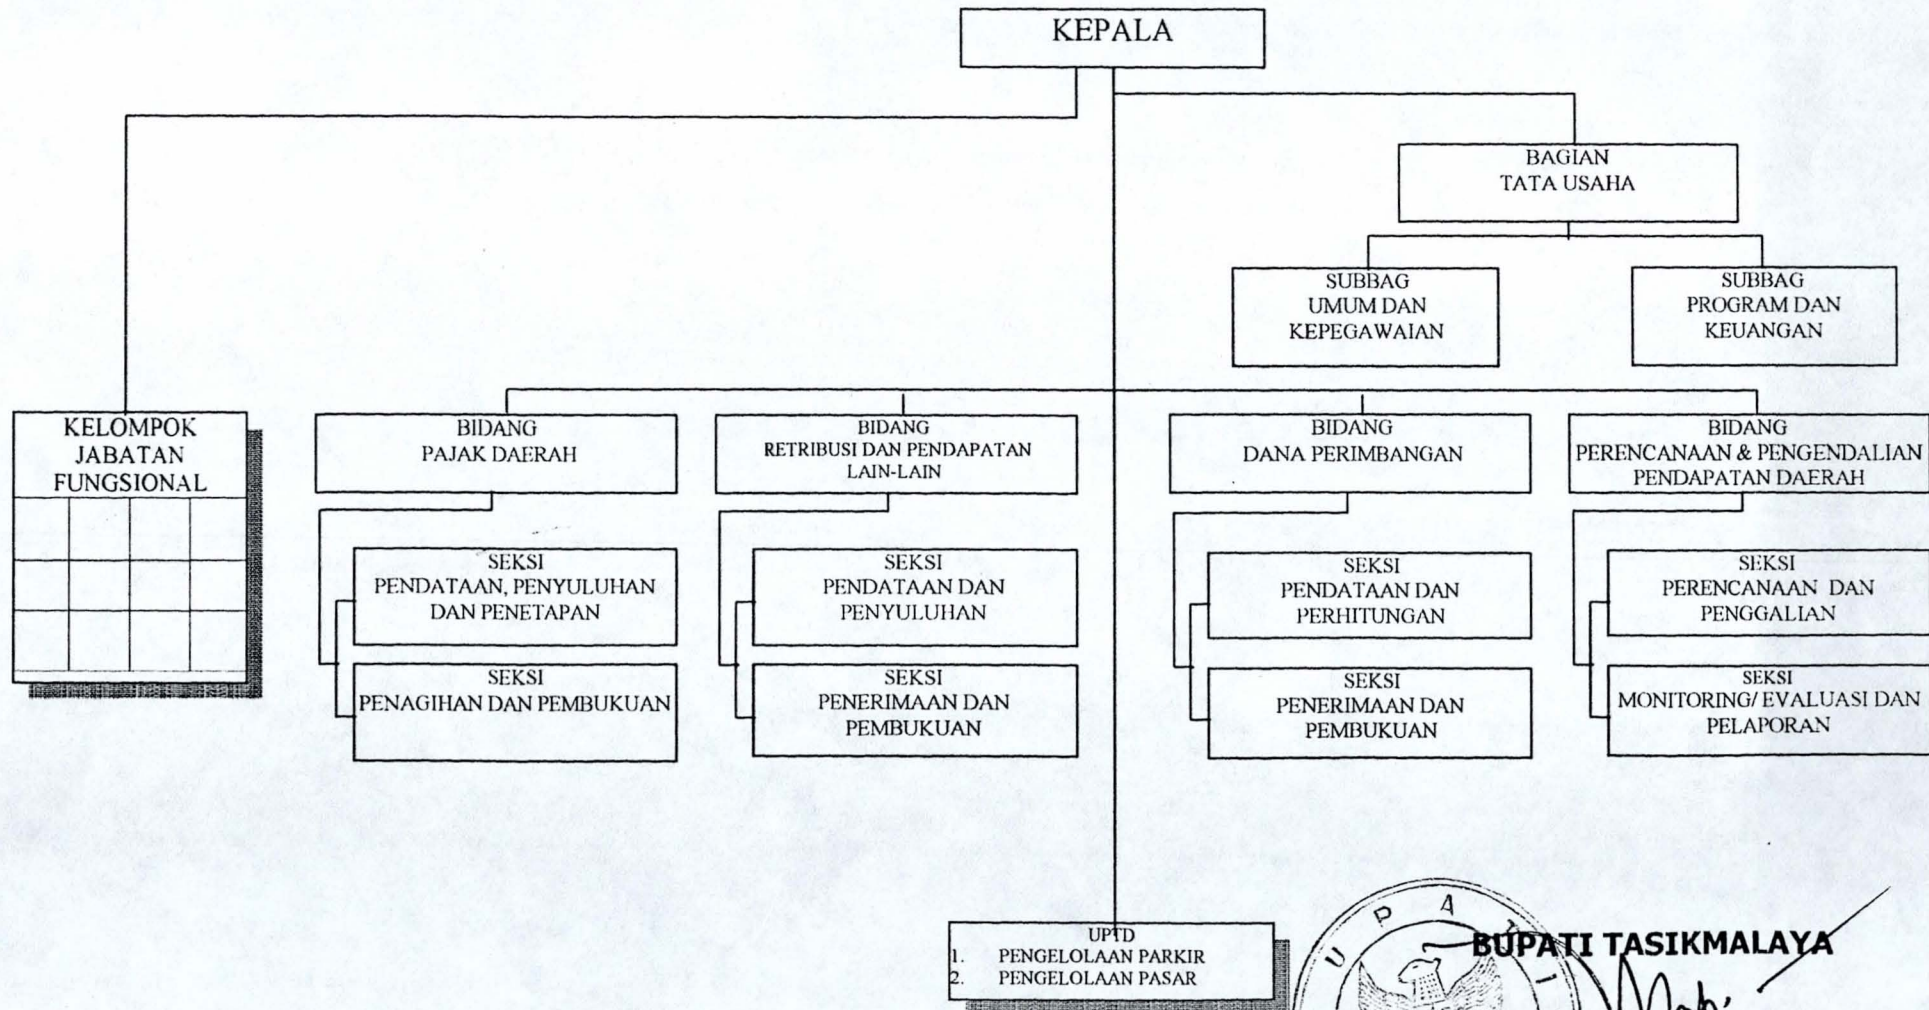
KEPALA

BAGIAN TATA USAHA

SUBBAG UMUM DAN KEPEGAWAIAN

SUBBAG PROGRAM DAN KEUANGAN

KELOMPOK JABATAN FUNGSIONAL

BIDANG PAJAK DAERAH

SEKSI PENDATAAN, PENYULUHAN DAN PENETAPAN

SEKSI PENAGIHAN DAN PEMBUKUAN

BIDANG RETRIBUSI DAN PENDAPATAN LAIN-LAIN

SEKSI PENDATAAN DAN PENYULUHAN

SEKSI PENERIMAAN DAN PEMBUKUAN

BIDANG DANA PERIMBANGAN

SEKSI PENDATAAN DAN PERHITUNGAN

SEKSI PENERIMAAN DAN PEMBUKUAN

BIDANG PERENCANAAN & PENGENDALIAN PENDAPATAN DAERAH

SEKSI PERENCANAAN DAN PENGGALIAN

SEKSI MONITORING/ EVALUASI DAN PELAPORAN

UPTD
1. PENGELOLAAN PARKIR
2. PENGELOLAAN PASAR

U P A T I

BUPATI TASIKMALAYA